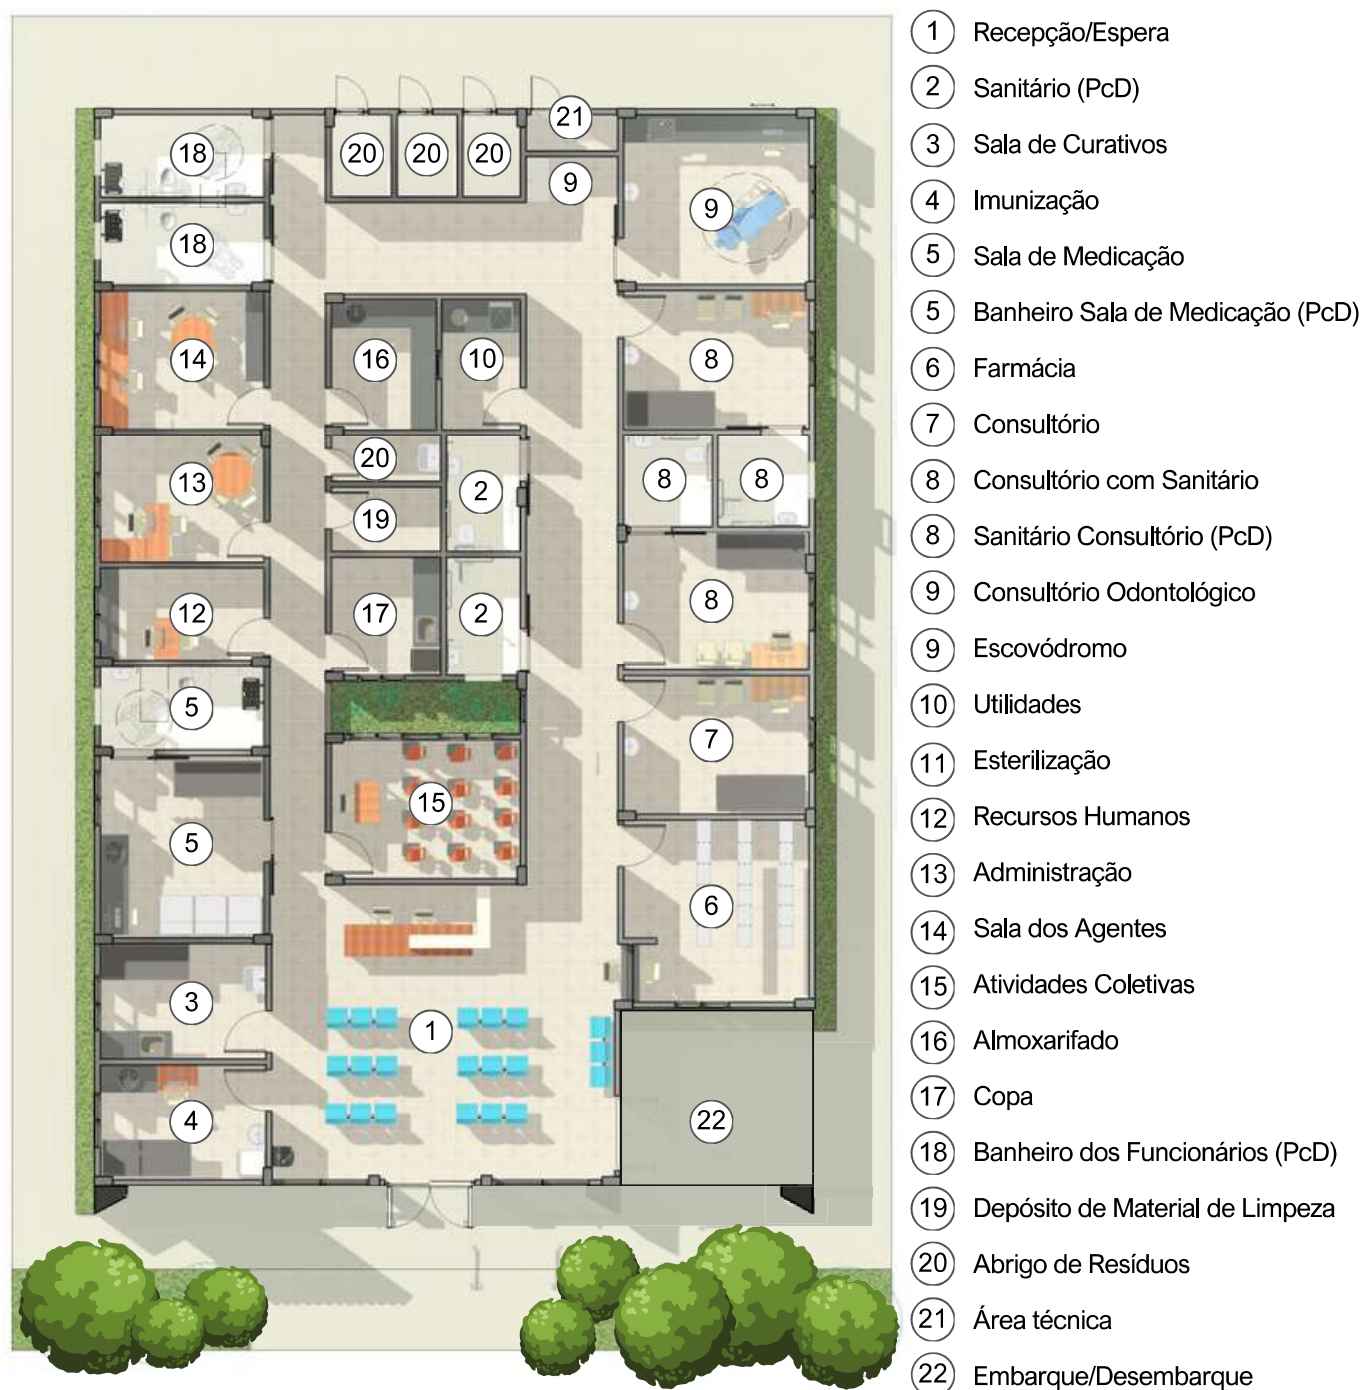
18
18
20 20 20
21
9
9
14
16
10
8
20
13
2
8 8
19
12
17
2
8
5
7
15
5
6
3
1
22
4

1 Recepção/Espera
2 Sanitário (PcD)
3 Sala de Curativos
4 Imunização
5 Sala de Medicação
5 Banheiro Sala de Medicação (PcD)
6 Farmácia
7 Consultório
8 Consultório com Sanitário
8 Sanitário Consultório (PcD)
9 Consultório Odontológico
9 Escovódromo
10 Utilidades
11 Esterilização
12 Recursos Humanos
13 Administração
14 Sala dos Agentes
15 Atividades Coletivas
16 Almoxarifado
17 Copa
18 Banheiro dos Funcionários (PcD)
19 Depósito de Material de Limpeza
20 Abrigo de Resíduos
21 Área técnica
22 Embarque/Desembarque